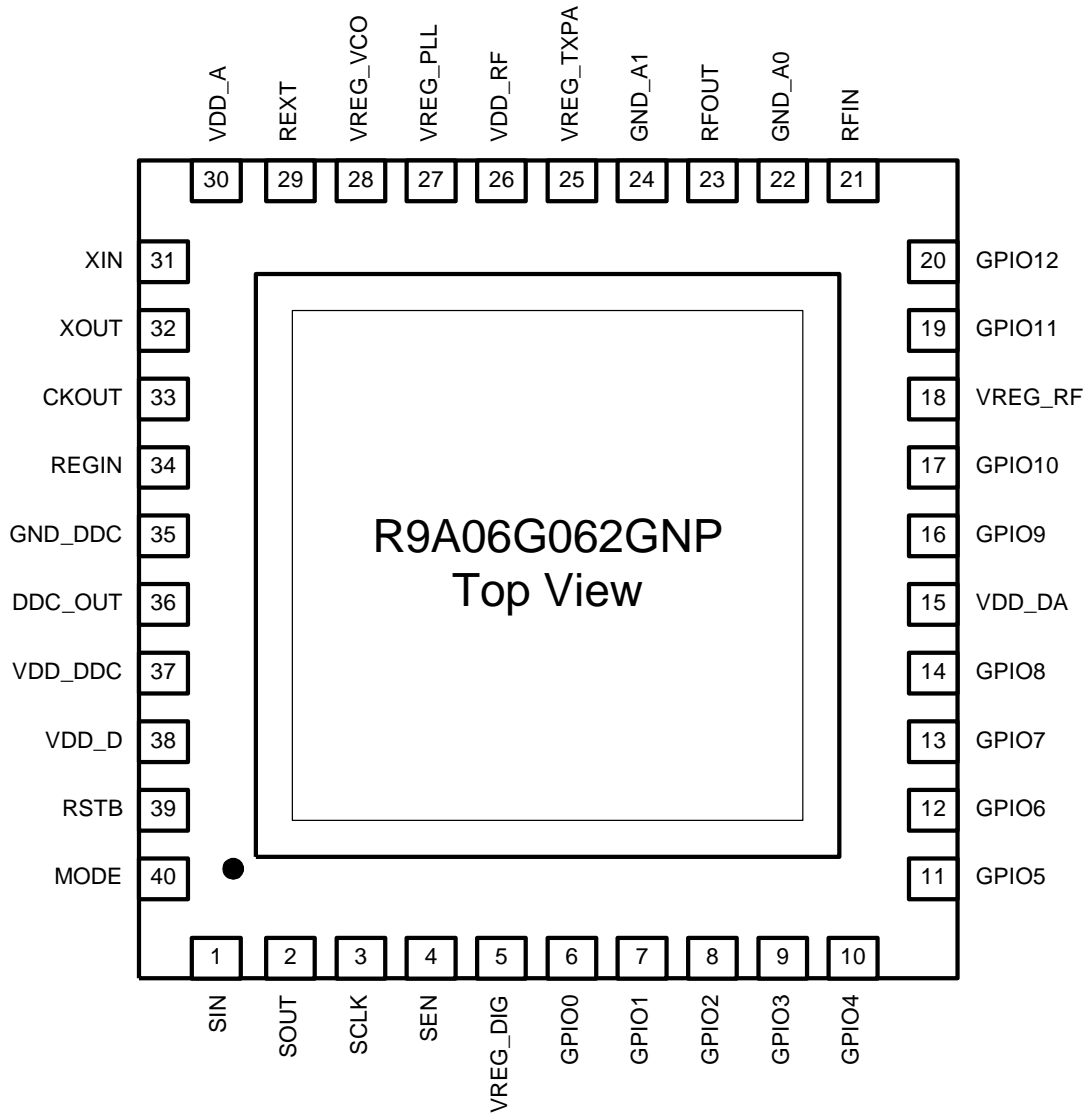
VDD_A 30
REXT 29
VREG_VCO 28
VREG_PLL 27
VDD_RF 26
VREG_TXPA 25
GND_A1 24
RFOUT 23
GND_A0 22
RFIN 21

XIN 31
XOUT 32
CKOUT 33
REGIN 34
GND_DDC 35
DDC_OUT 36
VDD_DDC 37
VDD_D 38
RSTB 39
MODE 40

R9A06G062GNP
Top View

20 GPIO12
19 GPIO11
18 VREG_RF
17 GPIO10
16 GPIO9
15 VDD_DA
14 GPIO8
13 GPIO7
12 GPIO6
11 GPIO5

1 SIN
2 SOUT
3 SCLK
4 SEN
5 VREG_DIG
6 GPIO0
7 GPIO1
8 GPIO2
9 GPIO3
10 GPIO4